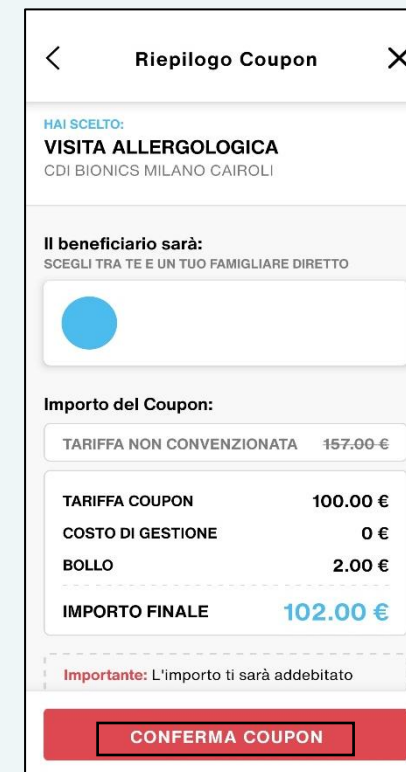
Riepilogo Coupon

HAI SCELTO:
VISITA ALLERGOLOGICA
CDI BIONICS MILANO CAIROLI

Il beneficiario sarà:
SCEGLI TRA TE E UN TUO FAMIGLIARE DIRETTO

Importo del Coupon:

TARIFFA NON CONVENZIONATA 157.00 €

| | |
|---|---|
| TARIFFA COUPON | 100.00 € |
| COSTO DI GESTIONE | 0 € |
| BOLLO | 2.00 € |
| IMPORTO FINALE | 102.00 € |

Importante: L'importo ti sarà addebitato

CONFERMA COUPON